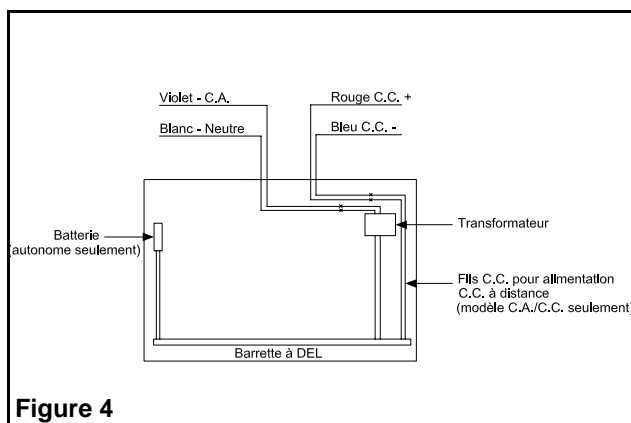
Violet - C.A.

Rouge C.C. +

Blanc - Neutre

Bleu C.C. -

Batterie
(autonome seulement)

Transformateur

Fils C.C. pour alimentation C.C. à distance
(modèle C.A./C.C. seulement)

Barrette à DEL

Figure 4